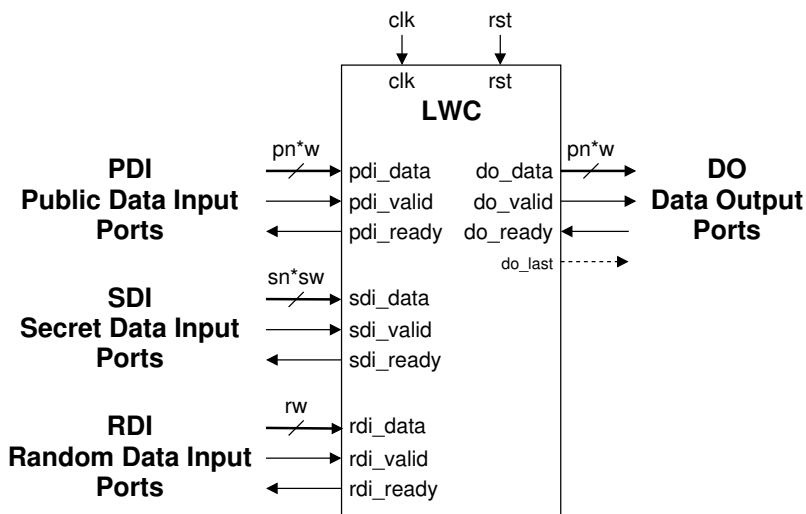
clk
rst
clk
rst
LWC

PDI
Public Data Input
Ports

pn*w
pdi_data
pdi_valid
pdi_ready

do_data
do_valid
do_ready
do_last
pn*w

DO
Data Output
Ports

SDI
Secret Data Input
Ports

sn*sw
sdi_data
sdi_valid
sdi_ready

RDI
Random Data Input
Ports

rw
rdi_data
rdi_valid
rdi_ready